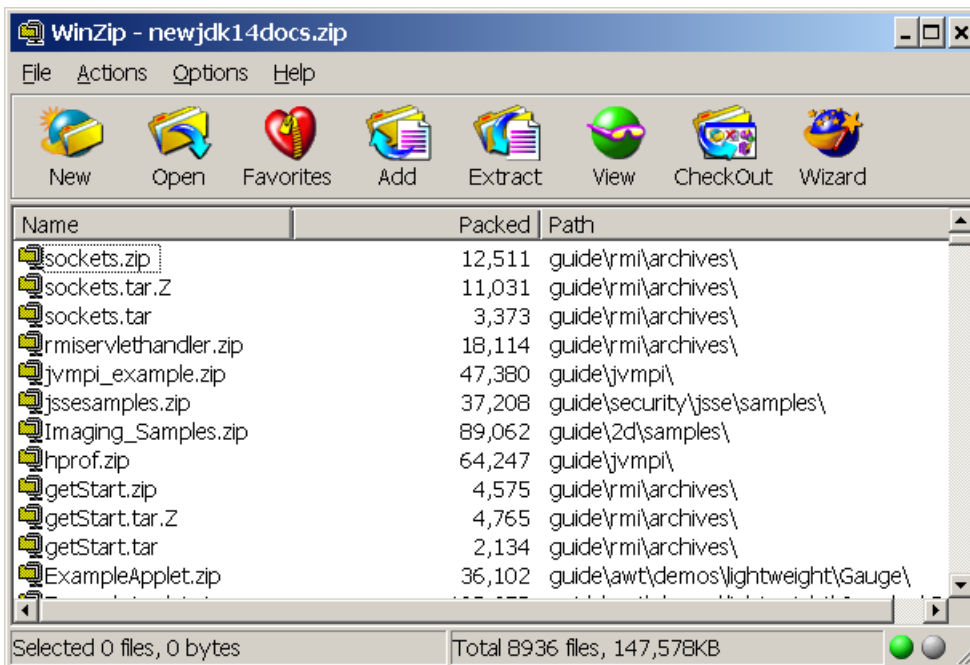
WinZip - newjdk14docs.zip

File Actions Options Help

New Open Favorites Add Extract View CheckOut Wizard

| Name | Packed | Path |
|---|---|---|
| sockets.zip | 12,511 | guide\rmi\archives\ |
| sockets.tar.Z | 11,031 | guide\rmi\archives\ |
| sockets.tar | 3,373 | guide\rmi\archives\ |
| rmiservlethandler.zip | 18,114 | guide\rmi\archives\ |
| jvmpi_example.zip | 47,380 | guide\jvmpi\ |
| jssesamples.zip | 37,208 | guide\security\jsse\samples\ |
| Imaging_Samples.zip | 89,062 | guide\2d\samples\ |
| hprof.zip | 64,247 | guide\jvmpi\ |
| getStart.zip | 4,575 | guide\rmi\archives\ |
| getStart.tar.Z | 4,765 | guide\rmi\archives\ |
| getStart.tar | 2,134 | guide\rmi\archives\ |
| ExampleApplet.zip | 36,102 | guide\awt\demos\lightweight\Gauge\ |
| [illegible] | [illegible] | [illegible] |

Selected 0 files, 0 bytes

Total 8936 files, 147,578KB